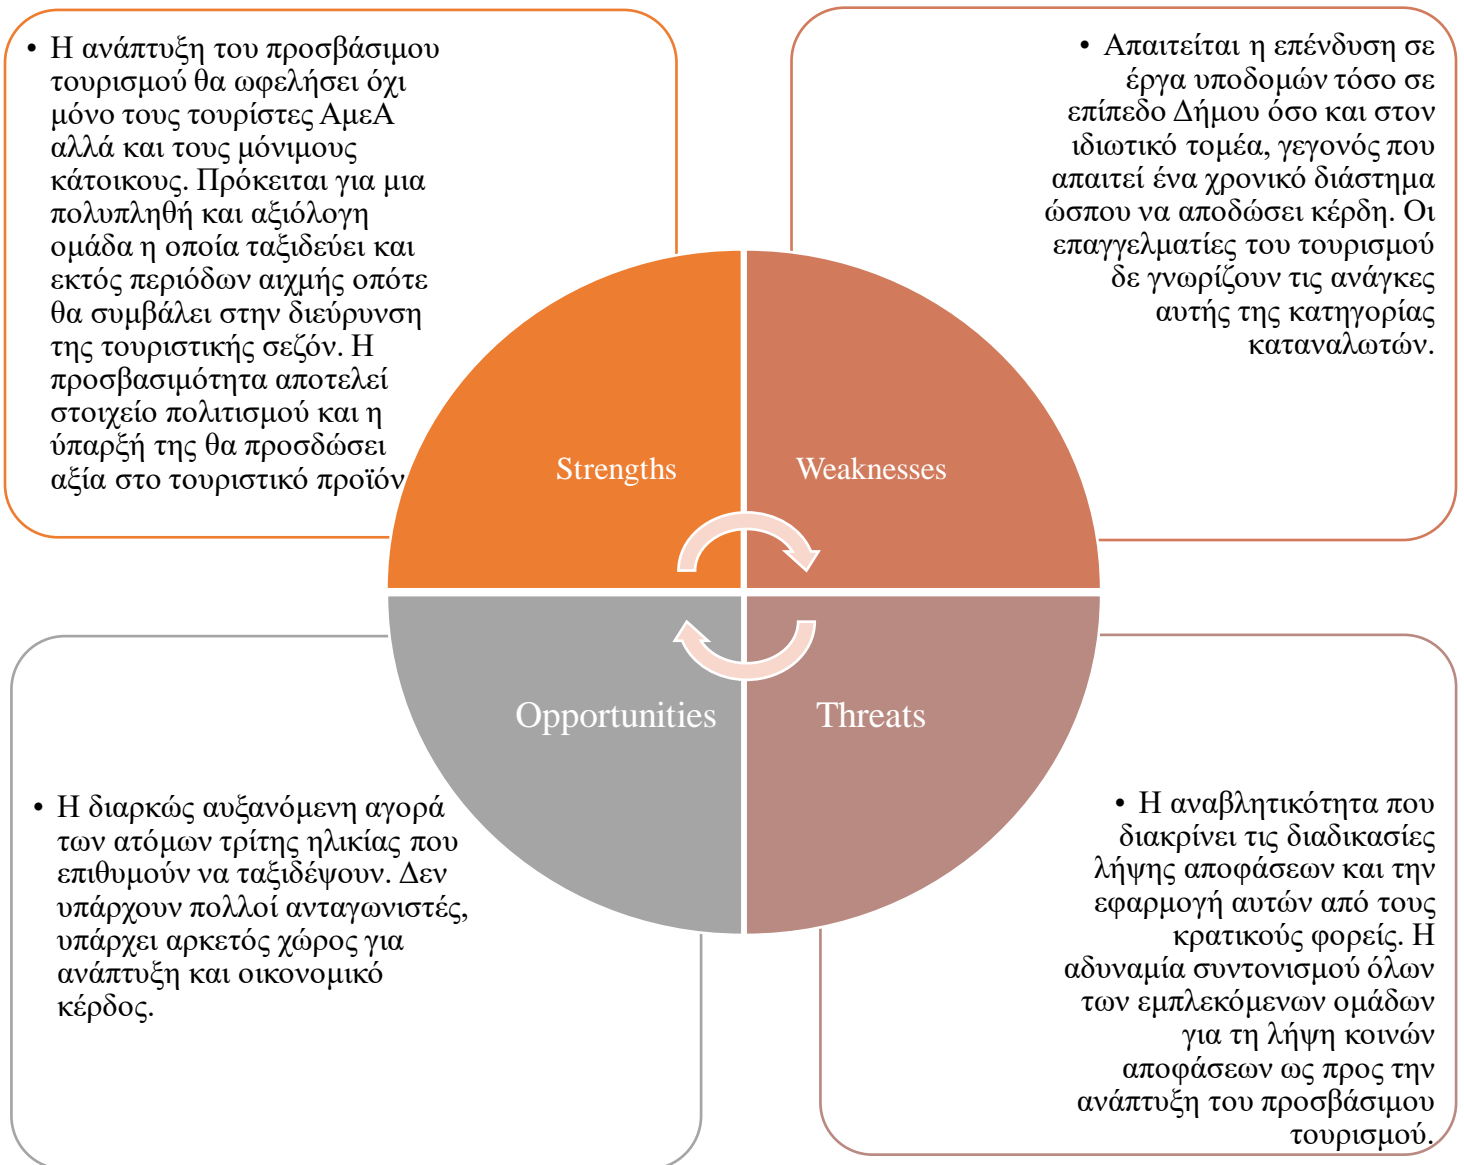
• Η ανάπτυξη του προσβάσιμου τουρισμού θα ωφελήσει όχι μόνο τους τουρίστες ΑμεΑ αλλά και τους μόνιμους κάτοικους. Πρόκειται για μια πολυπληθή και αξιόλογη ομάδα η οποία ταξιδεύει και εκτός περιόδων αιχμής οπότε θα συμβάλει στην διεύρυνση της τουριστικής σεζόν. Η προσβασιμότητα αποτελεί στοιχείο πολιτισμού και η ύπαρξή της θα προσδώσει αξία στο τουριστικό προϊόν.

• Απαιτείται η επένδυση σε έργα υποδομών τόσο σε επίπεδο Δήμου όσο και στον ιδιωτικό τομέα, γεγονός που απαιτεί ένα χρονικό διάστημα ώσπου να αποδώσει κέρδη. Οι επαγγελματίες του τουρισμού δε γνωρίζουν τις ανάγκες αυτής της κατηγορίας καταναλωτών.

Strengths

Weaknesses

Opportunities

Threats

• Η διαρκώς αυξανόμενη αγορά των ατόμων τρίτης ηλικίας που επιθυμούν να ταξιδέψουν. Δεν υπάρχουν πολλοί ανταγωνιστές, υπάρχει αρκετός χώρος για ανάπτυξη και οικονομικό κέρδος.

• Η αναβλητικότητα που διακρίνει τις διαδικασίες λήψης αποφάσεων και την εφαρμογή αυτών από τους κρατικούς φορείς. Η αδυναμία συντονισμού όλων των εμπλεκόμενων ομάδων για τη λήψη κοινών αποφάσεων ως προς την ανάπτυξη του προσβάσιμου τουρισμού.